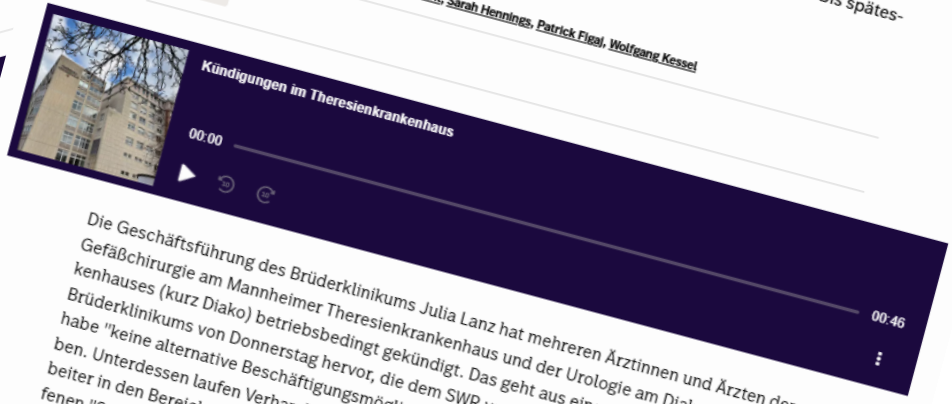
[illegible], Sarah Hennings, Patrick Figal, Wolfgang Kessel

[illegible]is spätes-

Kündigungen im Theresienkrankenhaus

00:00

00:46

Die Geschäftsführung des Brüderklinikums Julia Lanz hat mehreren Ärztinnen und Ärzten der Gefäßchirurgie am Mannheimer Theresienkrankenhaus und der Urologie am Diak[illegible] kenhauses (kurz Diako) betriebsbedingt gekündigt. Das geht aus ein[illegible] Brüderklinikums von Donnerstag hervor, die dem SWR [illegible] habe "keine alternative Beschäftigungsmögl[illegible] ben. Unterdessen laufen Verha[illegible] beiter in den Bereic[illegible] fenen "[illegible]